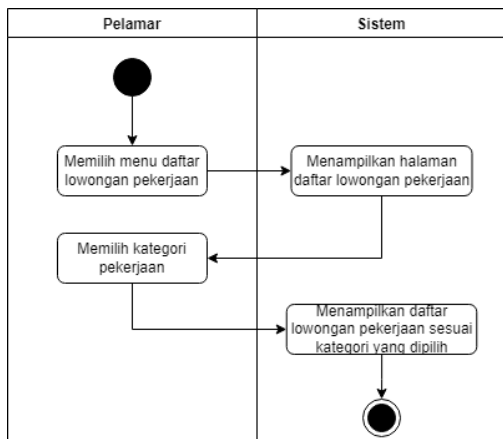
| Pelamar | Sistem |
|---|---|

Memilih menu daftar lowongan pekerjaan

Menampilkan halaman daftar lowongan pekerjaan

Memilih kategori pekerjaan

Menampilkan daftar lowongan pekerjaan sesuai kategori yang dipilih